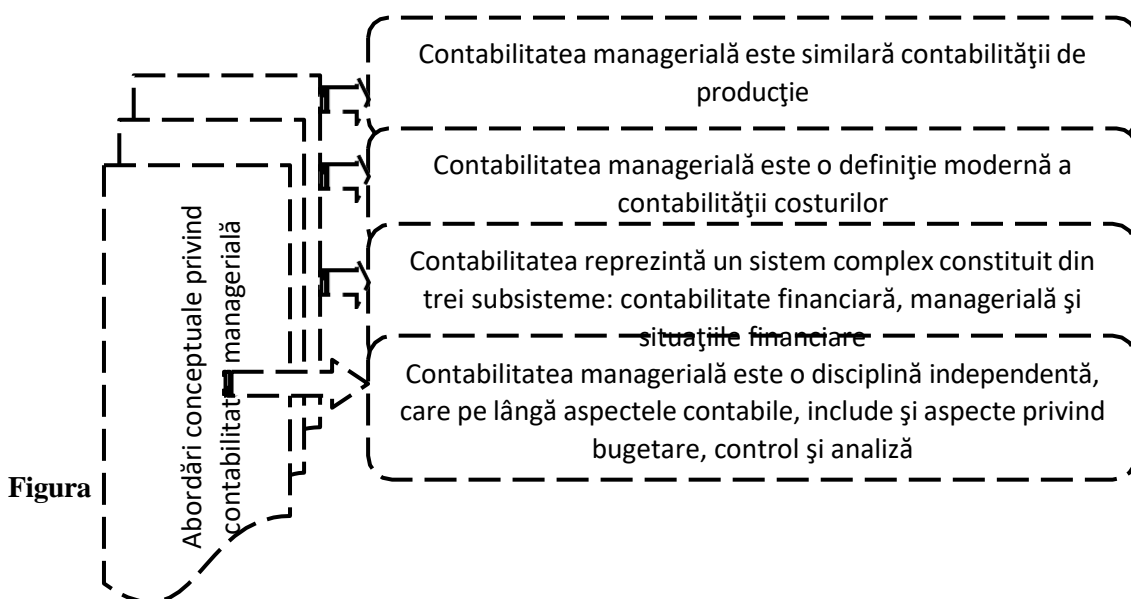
Abordări conceptuale privind contabilitat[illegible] managerială

Contabilitatea managerială este similară contabilităţii de producţie

Contabilitatea managerială este o definiţie modernă a contabilităţii costurilor

Contabilitatea reprezintă un sistem complex constituit din trei subsisteme: contabilitate financiară, managerială şi situaţiile financiare

Contabilitatea managerială este o disciplină independentă, care pe lângă aspectele contabile, include şi aspecte privind bugetare, control şi analiză

Figura